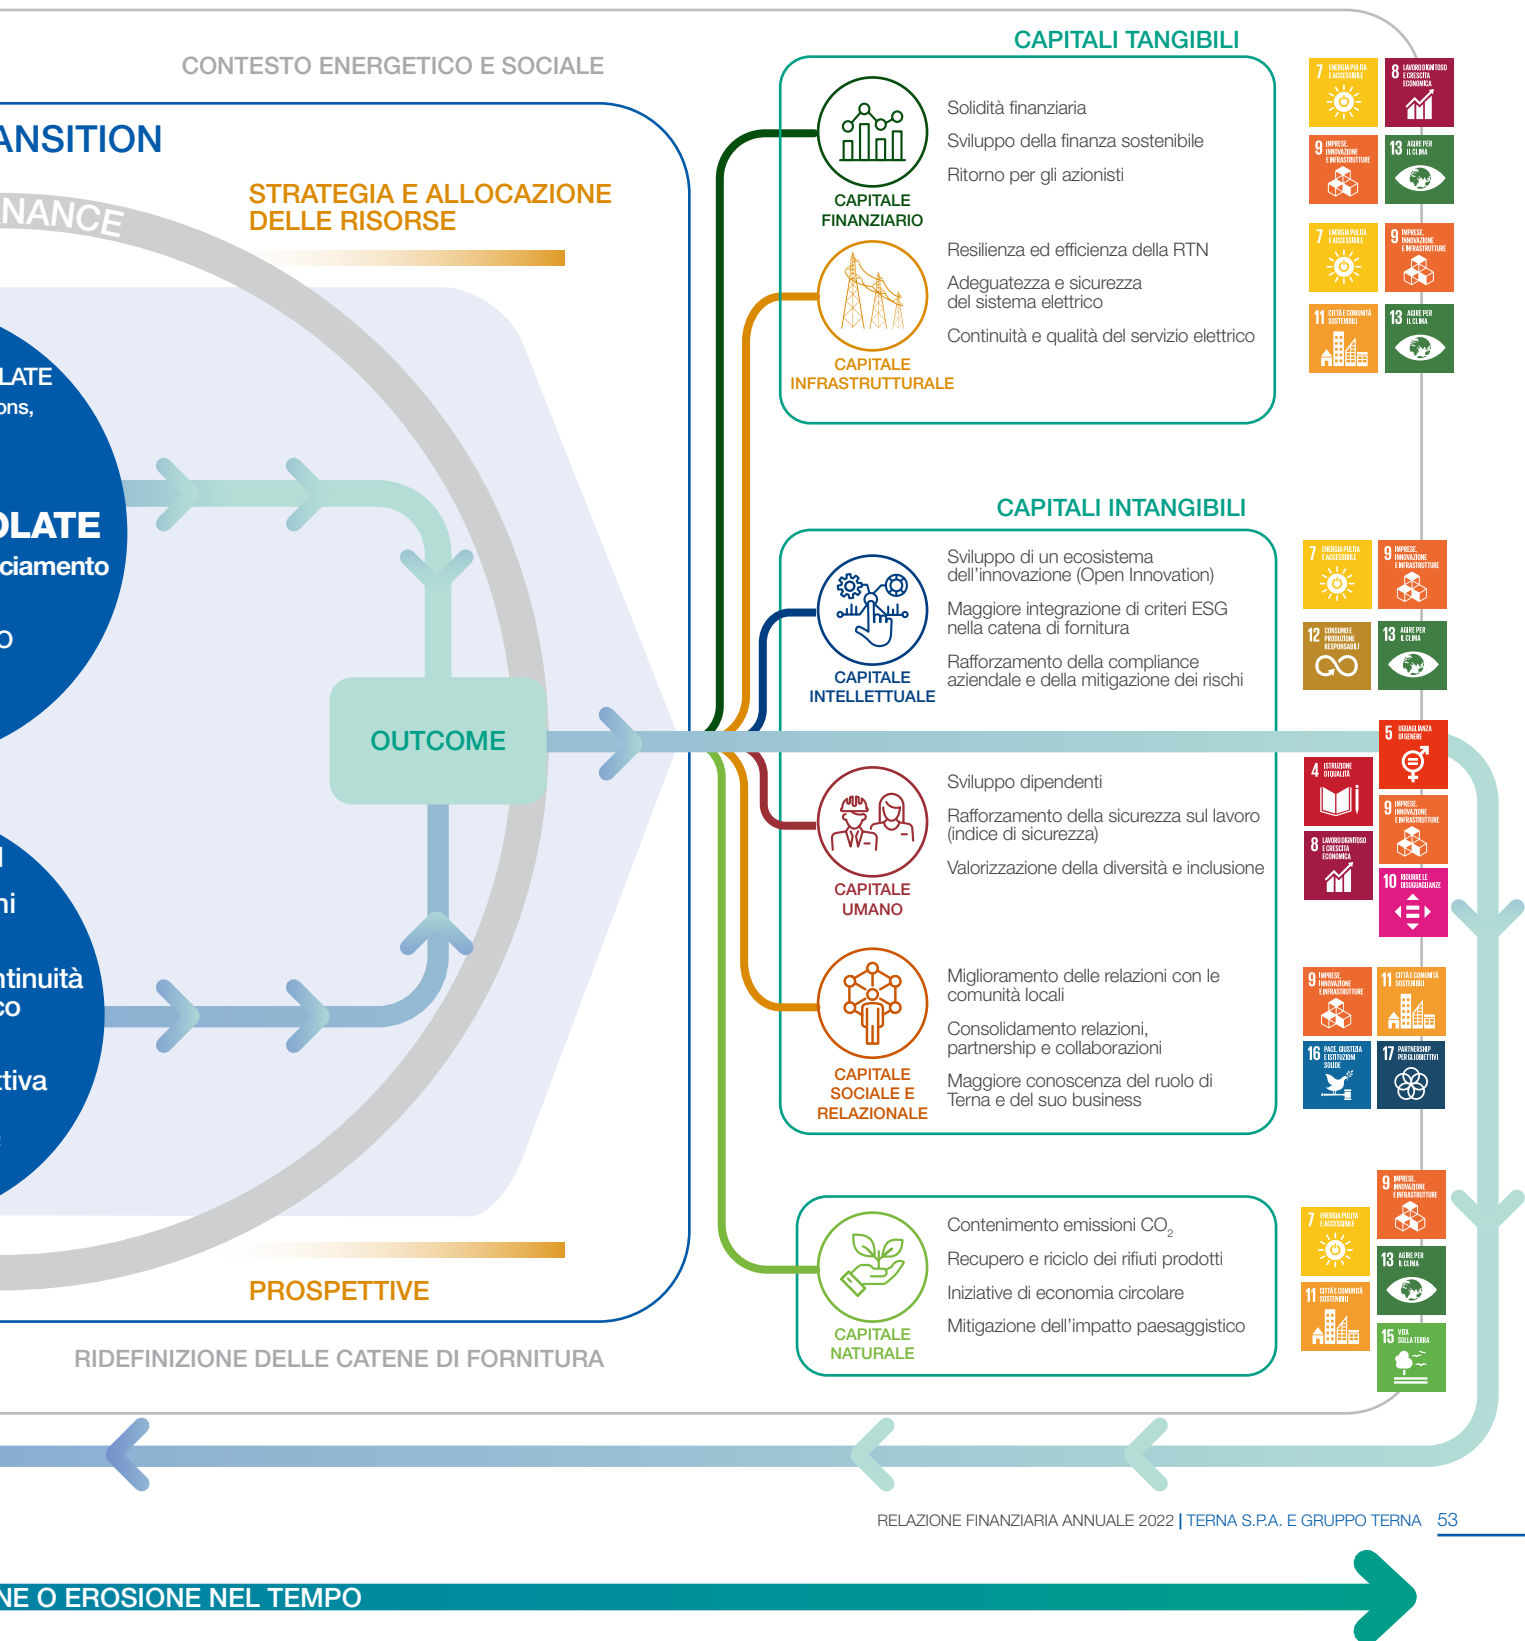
CONTESTO ENERGETICO E SOCIALE

ANSITION

NANCE

STRATEGIA E ALLOCAZIONE DELLE RISORSE

LATE
ons,

OLATE
ciamento

o

OUTCOME

I
ni

ntinuità
co

ttiva

PROSPETTIVE

RIDEFINIZIONE DELLE CATENE DI FORNITURA

CAPITALI TANGIBILI

CAPITALE FINANZIARIO

Solidità finanziaria
Sviluppo della finanza sostenibile
Ritorno per gli azionisti

CAPITALE INFRASTRUTTURALE

Resilienza ed efficienza della RTN
Adeguatezza e sicurezza del sistema elettrico
Continuità e qualità del servizio elettrico

CAPITALI INTANGIBILI

CAPITALE INTELLETTUALE

Sviluppo di un ecosistema dell'innovazione (Open Innovation)
Maggiore integrazione di criteri ESG nella catena di fornitura
Rafforzamento della compliance aziendale e della mitigazione dei rischi

CAPITALE UMANO

Sviluppo dipendenti
Rafforzamento della sicurezza sul lavoro (indice di sicurezza)
Valorizzazione della diversità e inclusione

CAPITALE SOCIALE E RELAZIONALE

Miglioramento delle relazioni con le comunità locali
Consolidamento relazioni, partnership e collaborazioni
Maggiore conoscenza del ruolo di Terna e del suo business

CAPITALE NATURALE

Contenimento emissioni $CO_2$
Recupero e riciclo dei rifiuti prodotti
Iniziative di economia circolare
Mitigazione dell'impatto paesaggistico

7 ENERGIA PULITA E ACCESSIBILE
8 LAVORO DIGNITOSO E CRESCITA ECONOMICA
9 IMPRESE, INNOVAZIONE E INFRASTRUTTURE
13 AGIRE PER IL CLIMA
7 ENERGIA PULITA E ACCESSIBILE
9 IMPRESE, INNOVAZIONE E INFRASTRUTTURE
11 CITTÀ E COMUNITÀ SOSTENIBILI
13 AGIRE PER IL CLIMA
7 ENERGIA PULITA E ACCESSIBILE
9 IMPRESE, INNOVAZIONE E INFRASTRUTTURE
12 CONSUMO E PRODUZIONE RESPONSABILI
13 AGIRE PER IL CLIMA
5 UGUAGLIANZA DI GENERE
4 ISTRUZIONE DI QUALITÀ
9 IMPRESE, INNOVAZIONE E INFRASTRUTTURE
8 LAVORO DIGNITOSO E CRESCITA ECONOMICA
10 RIDURRE LE DISUGUAGLIANZE
9 IMPRESE, INNOVAZIONE E INFRASTRUTTURE
11 CITTÀ E COMUNITÀ SOSTENIBILI
16 PACE, GIUSTIZIA E ISTITUZIONI SOLIDE
17 PARTNERSHIP PER GLI OBIETTIVI
9 IMPRESE, INNOVAZIONE E INFRASTRUTTURE
7 ENERGIA PULITA E ACCESSIBILE
13 AGIRE PER IL CLIMA
11 CITTÀ E COMUNITÀ SOSTENIBILI
15 VITA SULLA TERRA

RELAZIONE FINANZIARIA ANNUALE 2022 | TERNA S.P.A. E GRUPPO TERNA 53

NE O EROSIONE NEL TEMPO